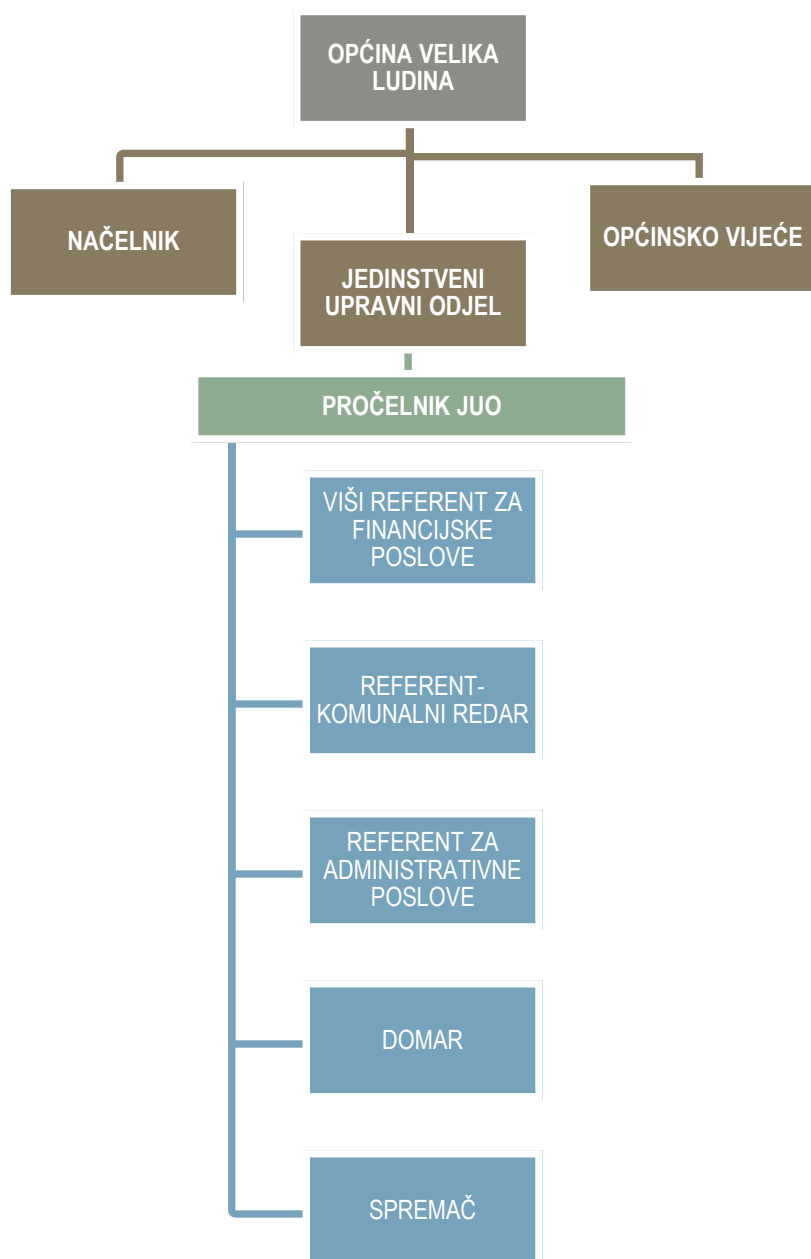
OPĆINA VELIKA LUDINA

NAČELNIK

JEDINSTVENI UPRAVNI ODJEL

OPĆINSKO VIJEĆE

PROČELNIK JUO

VIŠI REFERENT ZA FINANCIJSKE POSLOVE

REFERENT-KOMUNALNI REDAR

REFERENT ZA ADMINISTRATIVNE POSLOVE

DOMAR

SPREMAČ